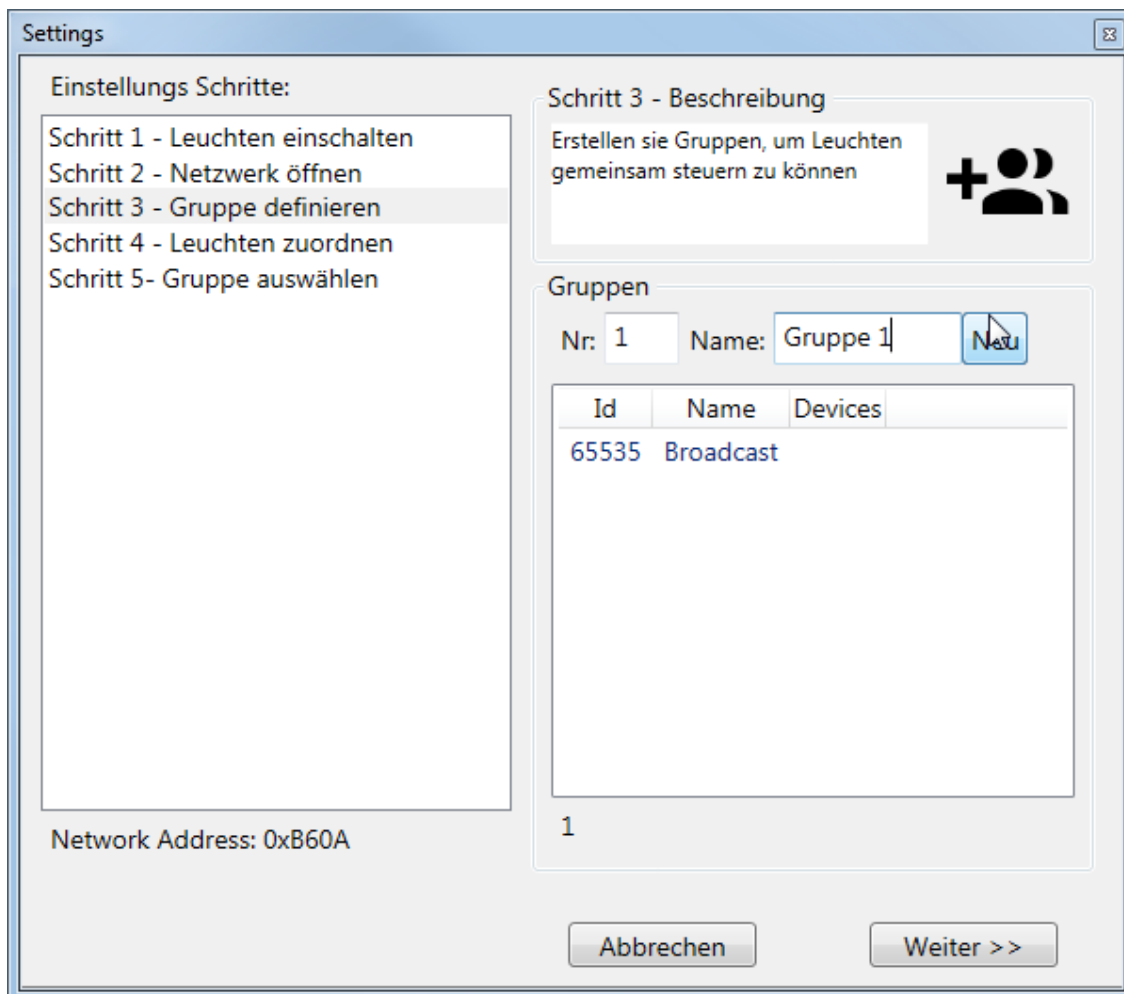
Settings

Einstellungs Schritte:

Schritt 1 - Leuchten einschalten
Schritt 2 - Netzwerk öffnen
Schritt 3 - Gruppe definieren
Schritt 4 - Leuchten zuordnen
Schritt 5- Gruppe auswählen

Network Address: 0xB60A

Schritt 3 - Beschreibung

Erstellen sie Gruppen, um Leuchten gemeinsam steuern zu können

Gruppen

Nr: 1 Name: Gruppe 1 Neu

| Id | Name | Devices |
|---|---|---|
| 65535 | Broadcast | |

1

Abbrechen Weiter >>